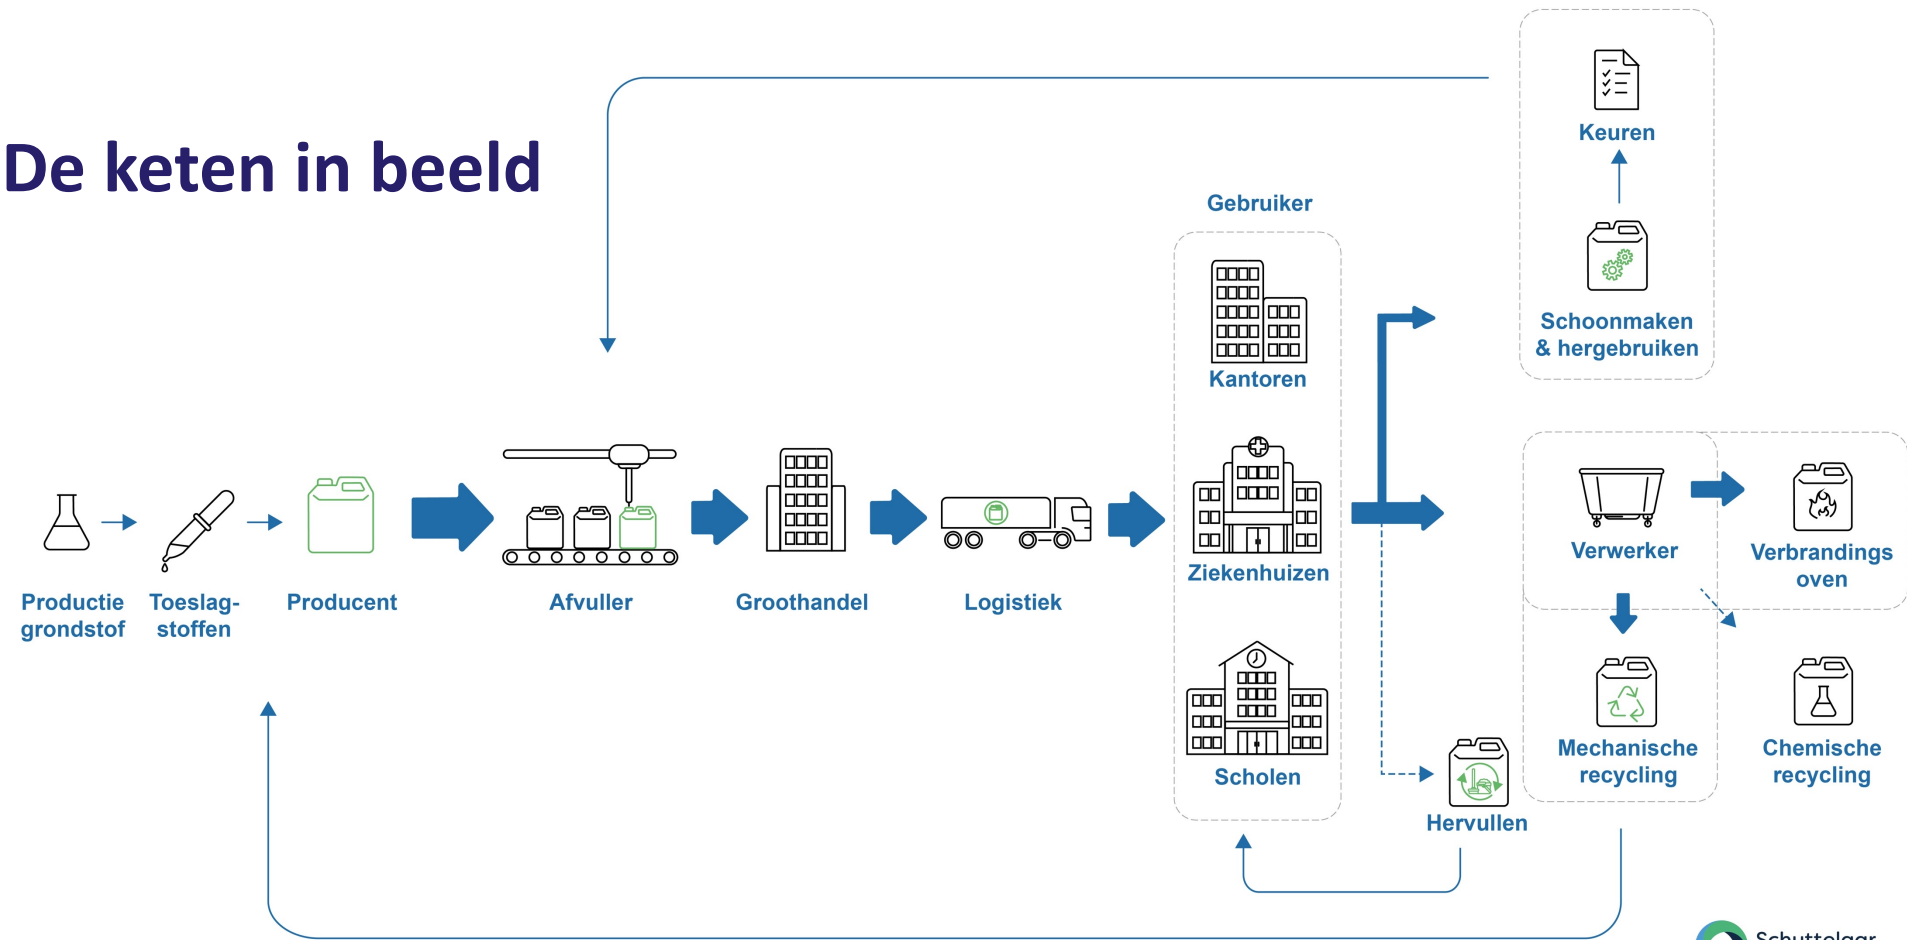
De keten in beeld

Productie grondstof

Toeslagstoffen

Producent

Afvuller

Groothandel

Logistiek

Gebruiker

Kantoren

Ziekenhuizen

Scholen

Keuren

Schoonmaken & hergebruiken

Verwerker

Verbrandings oven

Mechanische recycling

Chemische recycling

Hervullen

Schuttelaar